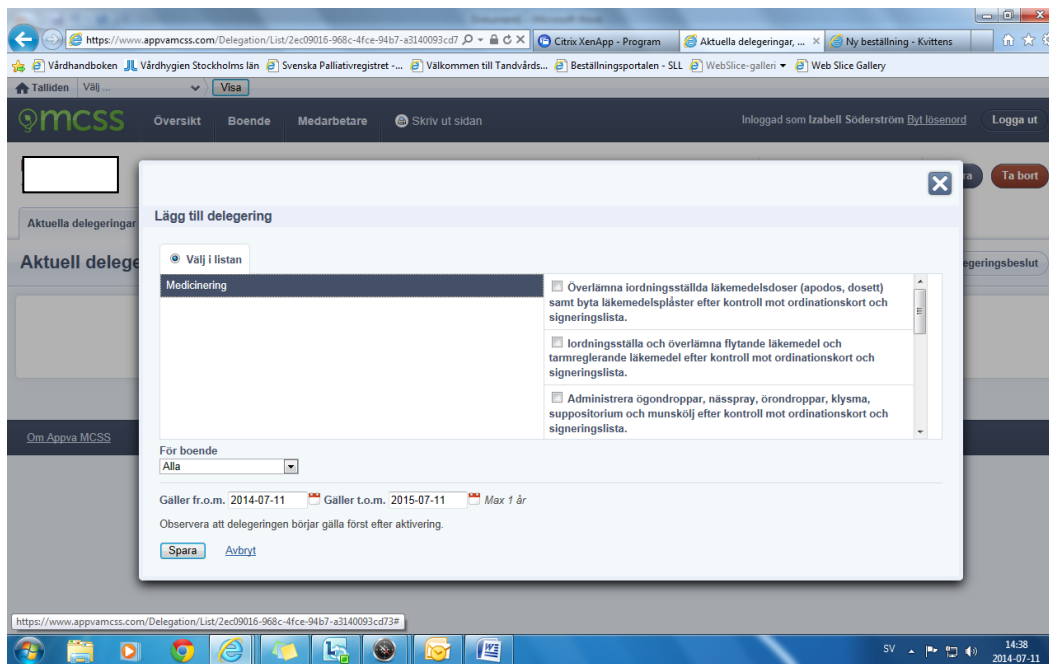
https://www.appvamcss.com/Delegation/List/2ec09016-968c-4fce-94b7-a3140093cd7
Citrix XenApp - Program
Aktuella delegeringar, ...
Ny beställning - Kvittens

Vårdhandboken
Vårdhygien Stockholms län
Svenska Palliativregistret -...
Välkommen till Tandvårds...
Beställningsportalen - SLL
WebSlice-galleri
Web Slice Gallery

Talliden Välj ...
Visa

MCSS
Översikt
Boende
Medarbetare
Skriv ut sidan
Inloggad som Izabell Söderström Byt lösenord
Logga ut

ra
Ta bort
Aktuella delegeringar
Aktuell delege
egeringsbeslut
Om Appva MCSS

Lägg till delegering

Välj i listan

Medicinering

Överlämna iordningsställda läkemedelsdoser (apodos, dosett) samt byta läkemedelsplåster efter kontroll mot ordinationskort och signeringslista.

Iordningsställa och överlämna flytande läkemedel och tarmreglerande läkemedel efter kontroll mot ordinationskort och signeringslista.

Administrera ögondroppar, nässpray, örondroppar, klysma, suppositorium och munskölj efter kontroll mot ordinationskort och signeringslista.

För boende
Alla

Gäller fr.o.m. 2014-07-11 Gäller t.o.m. 2015-07-11 Max 1 år

Observera att delegeringen börjar gälla först efter aktivering.

Spara Avbryt

https://www.appvamcss.com/Delegation/List/2ec09016-968c-4fce-94b7-a3140093cd73#

SV
14:38
2014-07-11